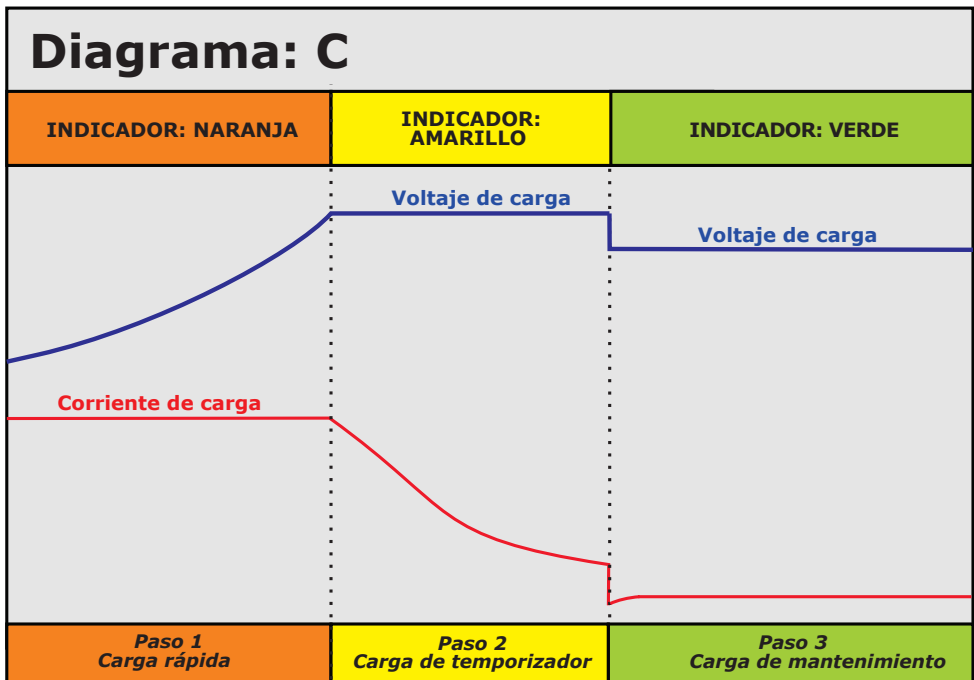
Diagrama: C

| INDICADOR: NARANJA | INDICADOR: AMARILLO | INDICADOR: VERDE |
|---|---|---|

Voltaje de carga

Voltaje de carga

Corriente de carga

| Paso 1 Carga rápida | Paso 2 Carga de temporizador | Paso 3 Carga de mantenimiento |
|---|---|---|